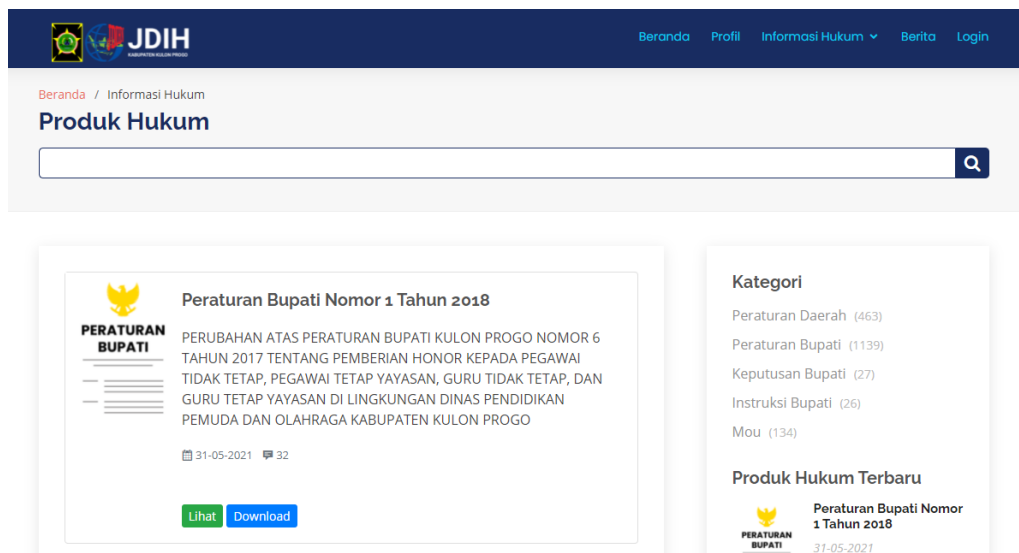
JDIH
KABUPATEN KULON PROGO

Beranda Profil Informasi Hukum Berita Login

Beranda / Informasi Hukum

Produk Hukum

PERATURAN BUPATI

Peraturan Bupati Nomor 1 Tahun 2018

PERUBAHAN ATAS PERATURAN BUPATI KULON PROGO NOMOR 6 TAHUN 2017 TENTANG PEMBERIAN HONOR KEPADA PEGAWAI TIDAK TETAP, PEGAWAI TETAP YAYASAN, GURU TIDAK TETAP, DAN GURU TETAP YAYASAN DI LINGKUNGAN DINAS PENDIDIKAN PEMUDA DAN OLAHRAGA KABUPATEN KULON PROGO

31-05-2021 32

Lihat Download

Kategori

Peraturan Daerah (463)

Peraturan Bupati (1139)

Keputusan Bupati (27)

Instruksi Bupati (26)

Mou (134)

Produk Hukum Terbaru

PERATURAN BUPATI

Peraturan Bupati Nomor 1 Tahun 2018

31-05-2021